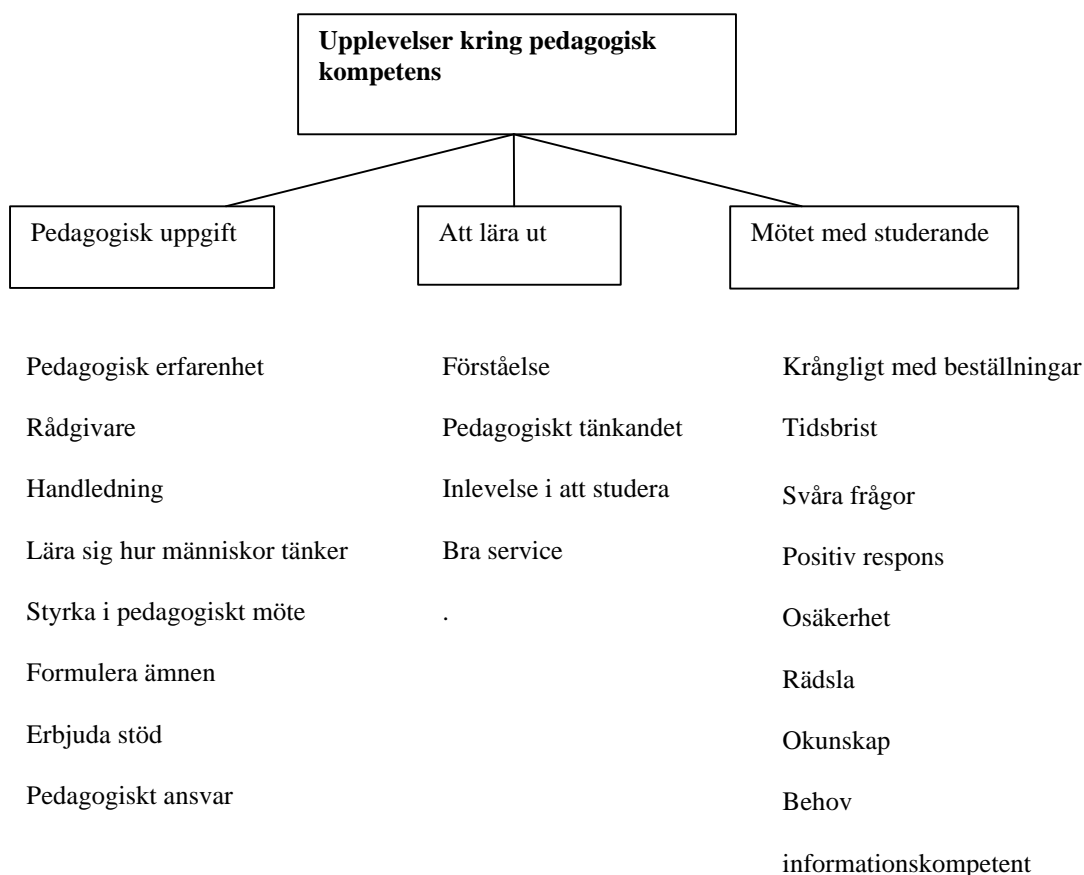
**Upplevelser kring pedagogisk kompetens**

Pedagogisk uppgift

Att lära ut

Mötet med studerande

Pedagogisk erfarenhet

Rådgivare

Handledning

Lära sig hur människor tänker

Styrka i pedagogiskt möte

Formulera ämnen

Erbjuda stöd

Pedagogiskt ansvar

Förståelse

Pedagogiskt tänkandet

Inlevelse i att studera

Bra service

.

Krångligt med beställningar

Tidsbrist

Svåra frågor

Positiv respons

Osäkerhet

Rädsla

Okunskap

Behov

informationskompetent